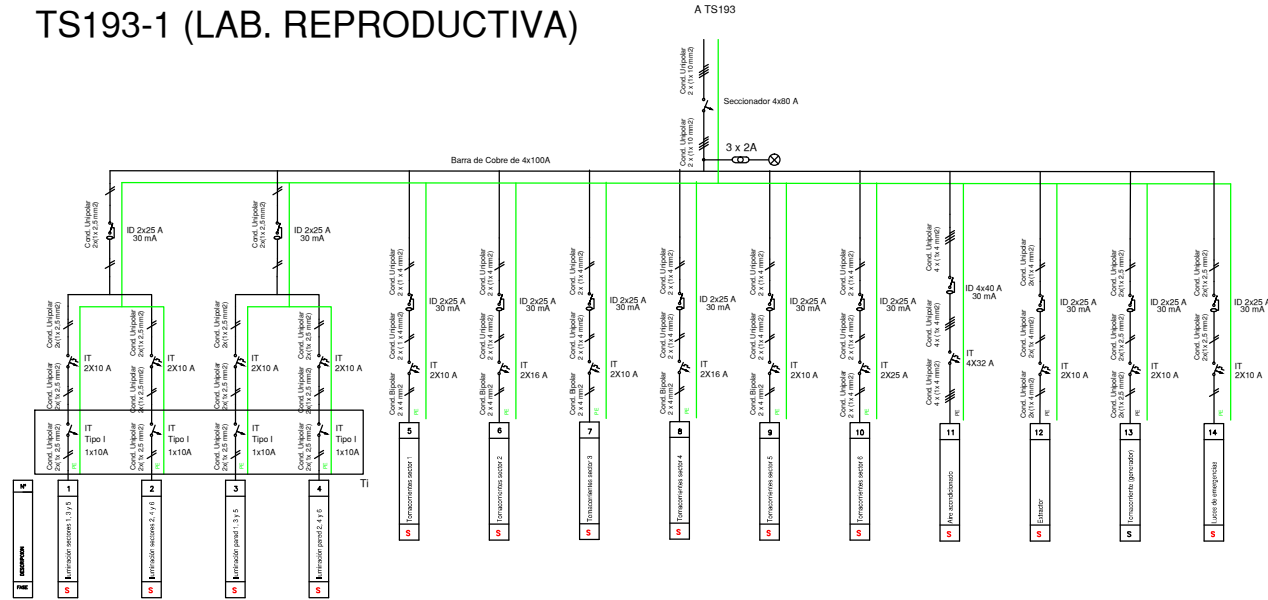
TS193-1 (LAB. REPRODUCTIVA)

A TS193

Cond. Unipolar 2 x (1x 10 mm2)

Seccionador 4x80 A

Cond. Unipolar 2 x (1x 10 mm2)

3 x 2A

Barra de Cobre de 4x100A

Cond. Unipolar 2x(1x 2,5 mm2)
ID 2x25 A 30 mA

Cond. Unipolar 2x(1x 2,5 mm2)
ID 2x25 A 30 mA

Cond. Unipolar 2x(1x 2,5 mm2)
IT 2X10 A
Cond. Unipolar 2x(1x 2,5 mm2)
IT 2X10 A
Cond. Unipolar 2x(1x 2,5 mm2)
IT 2X10 A
Cond. Unipolar 2x(1x 2,5 mm2)
IT 2X10 A

Cond. Unipolar 2x(1x 2,5 mm2)
IT Tipo I 1x10A
Cond. Unipolar 2x(1x 2,5 mm2)
IT Tipo I 1x10A
Cond. Unipolar 2x(1x 2,5 mm2)
IT Tipo I 1x10A
Cond. Unipolar 2x(1x 2,5 mm2)
IT Tipo I 1x10A

Ti

Cond. Unipolar 2 x (1 x 4 mm2)
ID 2x25 A 30 mA
Cond. Unipolar 2 x (1 x 4 mm2)
IT 2X10 A
Cond. Bipolar 2 x 4 mm2
PE

Cond. Unipolar 2 x (1 x 4 mm2)
ID 2x25 A 30 mA
Cond. Unipolar 2 x (1 x 4 mm2)
IT 2X16 A
Cond. Bipolar 2 x 4 mm2
PE

Cond. Unipolar 2 x (1 x 4 mm2)
ID 2x25 A 30 mA
Cond. Unipolar 2 x (1 x 4 mm2)
IT 2X10 A
Cond. Bipolar 2 x 4 mm2
PE

Cond. Unipolar 2 x (1 x 4 mm2)
ID 2x25 A 30 mA
Cond. Unipolar 2 x (1 x 4 mm2)
IT 2X16 A
Cond. Bipolar 2 x 4 mm2
PE

Cond. Unipolar 2 x (1 x 4 mm2)
ID 2x25 A 30 mA
Cond. Unipolar 2 x (1 x 4 mm2)
IT 2X10 A
Cond. Bipolar 2 x 4 mm2
PE

Cond. Unipolar 2 x (1 x 4 mm2)
ID 2x25 A 30 mA
Cond. Unipolar 2 x (1 x 4 mm2)
IT 2X25 A
Cond. Bipolar 2 x 4 mm2
PE

Cond. Unipolar 4 x (1 x 4 mm2)
ID 4x40 A 30 mA
Cond. Unipolar 4 x (1 x 4 mm2)
IT 4X32 A
Cond. Unipolar 4 x (1 x 4 mm2)
PE

Cond. Unipolar 2x(1x 4 mm2)
ID 2x25 A 30 mA
Cond. Unipolar 2x(1x 4 mm2)
IT 2X10 A
Cond. Unipolar 2x(1x 4 mm2)
PE

Cond. Unipolar 2x(1x 2,5 mm2)
ID 2x25 A 30 mA
Cond. Unipolar 2x(1x 2,5 mm2)
IT 2X10 A
Cond. Unipolar 2x(1x 2,5 mm2)
PE

Cond. Unipolar 2x(1x 2,5 mm2)
ID 2x25 A 30 mA
Cond. Unipolar 2x(1x 2,5 mm2)
IT 2X10 A
PE

| Nº | 1 | 2 | 3 | 4 | 5 | 6 | 7 | 8 | 9 | 10 | 11 | 12 | 13 | 14 |
|---|---|---|---|---|---|---|---|---|---|---|---|---|---|---|
| DESCRIPCION | Iluminación sectores 1, 3 y 5 | Iluminación sectores 2, 4 y 6 | Iluminación pared 1, 3 y 5 | Iluminación pared 2, 4 y 6 | Tomacorrientes sector 1 | Tomacorrientes sector 2 | Tomacorrientes sector 3 | Tomacorrientes sector 4 | Tomacorrientes sector 5 | Tomacorrientes sector 6 | Aire acondicionado | Extractor | Tomacorriente (generador) | Luces de emergencias |
| FASE | S | S | S | S | S | S | S | S | S | S | S | S | S | S |